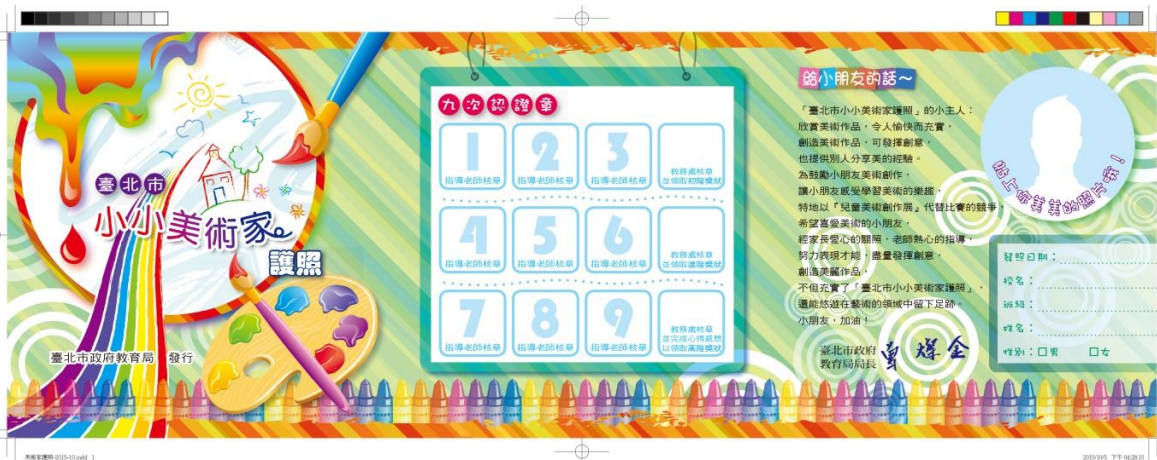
臺北市
小小美術家
護照

臺北市政府教育局 發行

九次認證章

| 1 指導老師核章 | 2 指導老師核章 | 3 指導老師核章 | 教務處核章 並領取初階獎狀 |
|---|---|---|---|
| 4 指導老師核章 | 5 指導老師核章 | 6 指導老師核章 | 教務處核章 並領取進階獎狀 |
| 7 指導老師核章 | 8 指導老師核章 | 9 指導老師核章 | 教務處核章 並完成心得感想 以領取高階獎狀 |

給小朋友的話～

「臺北市小小美術家護照」的小主人：
欣賞美術作品，令人愉快而充實，
創造美術作品，可發揮創意，
也提供別人分享美的經驗。
為鼓勵小朋友創作，
讓小朋友感受學習美術的樂趣，
特地以「兒童美術創作展」代替比賽的競爭，
希望喜愛美術的小朋友，
經家長愛心的關照，老師熱心的指導，
努力表現才能，盡量發揮創意，
創造美麗作品，
不但充實了「臺北市小小美術家護照」，
還能悠遊在藝術的領域中留下足跡。
小朋友，加油！

臺北市政府
教育局局長 曾燦金

貼上你美美的照片喔！

發照日期：
校名：
班級：
姓名：
性別：□男 □女

美術家護照-2015-10.indd 1
2015/10/5 下午 04:28:15